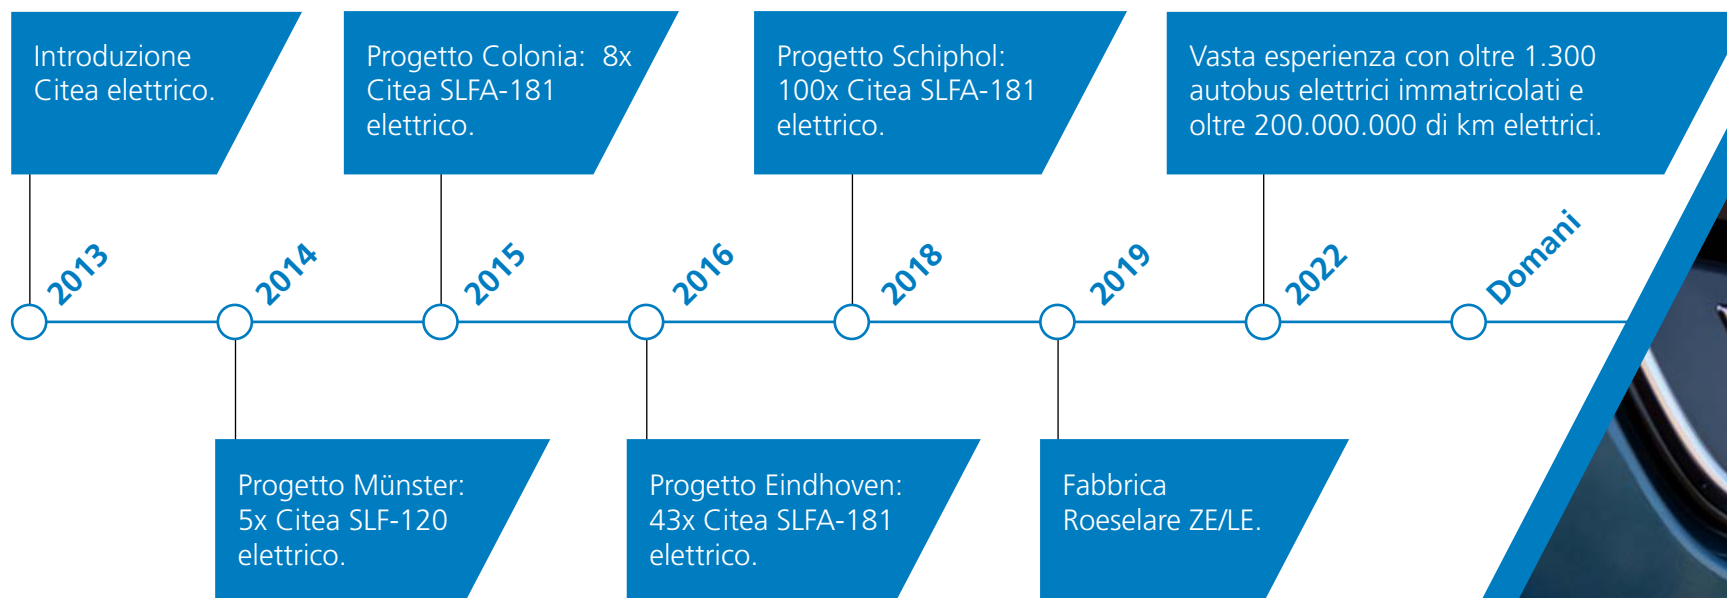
Introduzione Citea elettrico.

2013

2014

Progetto Münster: 5x Citea SLF-120 elettrico.

Progetto Colonia: 8x Citea SLFA-181 elettrico.

2015

2016

Progetto Eindhoven: 43x Citea SLFA-181 elettrico.

Progetto Schiphol: 100x Citea SLFA-181 elettrico.

2018

2019

Fabbrica Roeselare ZE/LE.

Vasta esperienza con oltre 1.300 autobus elettrici immatricolati e oltre 200.000.000 di km elettrici.

2022

Domani